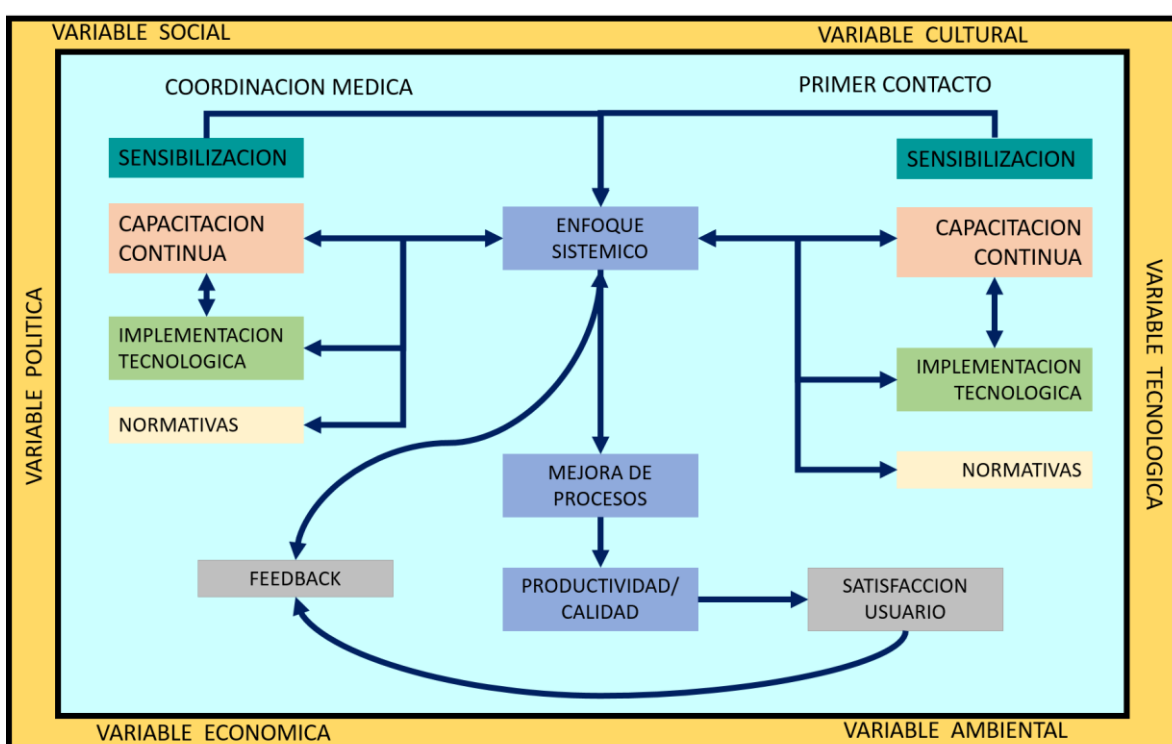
VARIABLE SOCIAL

VARIABLE CULTURAL

COORDINACION MEDICA

PRIMER CONTACTO

SENSIBILIZACION

SENSIBILIZACION

CAPACITACION CONTINUA

ENFOQUE SISTEMICO

CAPACITACION CONTINUA

IMPLEMENTACION TECNOLOGICA

IMPLEMENTACION TECNOLOGICA

NORMATIVAS

NORMATIVAS

MEJORA DE PROCESOS

FEEDBACK

PRODUCTIVIDAD/ CALIDAD

SATISFACCION USUARIO

VARIABLE POLITICA

VARIABLE TECNOLOGICA

VARIABLE ECONOMICA

VARIABLE AMBIENTAL